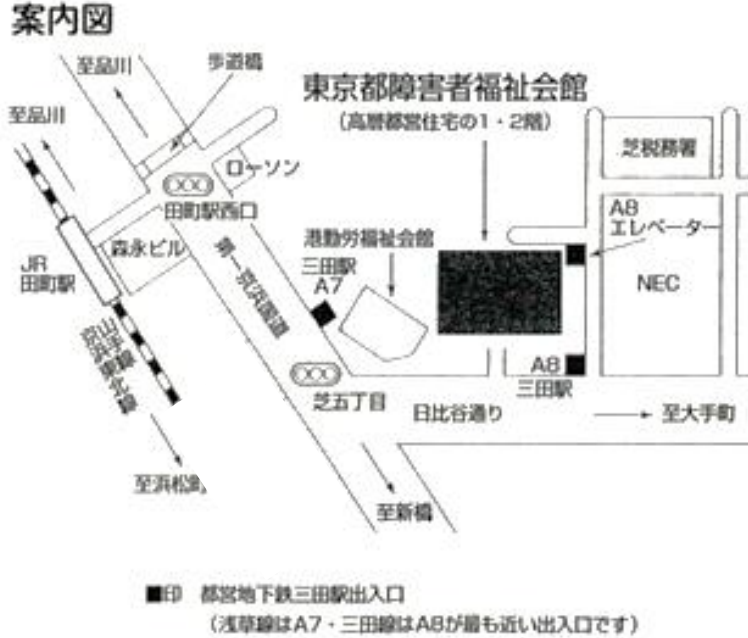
案内図

至品川

歩道橋

至品川

東京都障害者福祉会館

（高層都営住宅の1・2階）

ローソン

芝税務署

田町駅西口

A8
エレベーター

JR
田町駅

森永ビル

港勤労福祉会館

三田駅
A7

第一京浜国道

NEC

山手線
京浜東北線

A8
三田駅

芝五丁目

日比谷通り

至大手町

至浜松町

至新橋

■印　都営地下鉄三田駅出入口
（浅草線はA7・三田線はA8が最も近い出入口です）